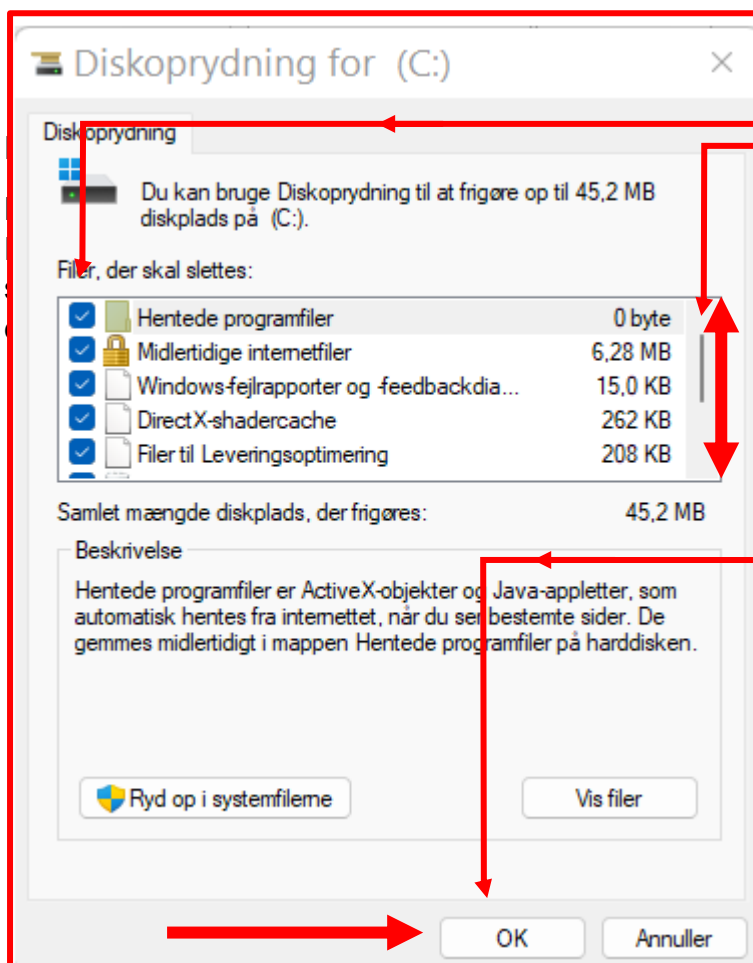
Diskoprydning for (C:)

×

Diskoprydning

Du kan bruge Diskoprydning til at frigøre op til 45,2 MB diskplads på (C:).

Filer, der skal slettes:

| | | |
|---|---|---|
| ☑ | Hentede programfiler | 0 byte |
| ☑ | Midlertidige internetfiler | 6,28 MB |
| ☑ | Windows-fejlrapporter og -feedbackdia... | 15,0 KB |
| ☑ | DirectX-shadercache | 262 KB |
| ☑ | Filer til Leveringsoptimering | 208 KB |

Samlet mængde diskplads, der frigøres: 45,2 MB

Beskrivelse

Hentede programfiler er ActiveX-objekter og Java-appletter, som automatisk hentes fra internettet, når du ser bestemte sider. De gemmes midlertidigt i mappen Hentede programfiler på harddisken.

Ryd op i systemfilerne

Vis filer

OK

Annuller